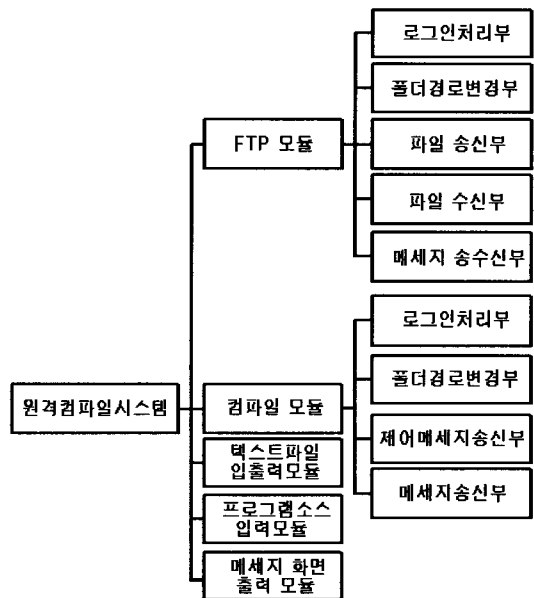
원격컴파일시스템

FTP 모듈

로그인처리부

폴더경로변경부

파일 송신부

파일 수신부

메세지 송수신부

컴파일 모듈

로그인처리부

폴더경로변경부

제어메세지송신부

메세지송신부

텍스트파일 입출력모듈

프로그램소스 입력모듈

메세지 화면 출력 모듈